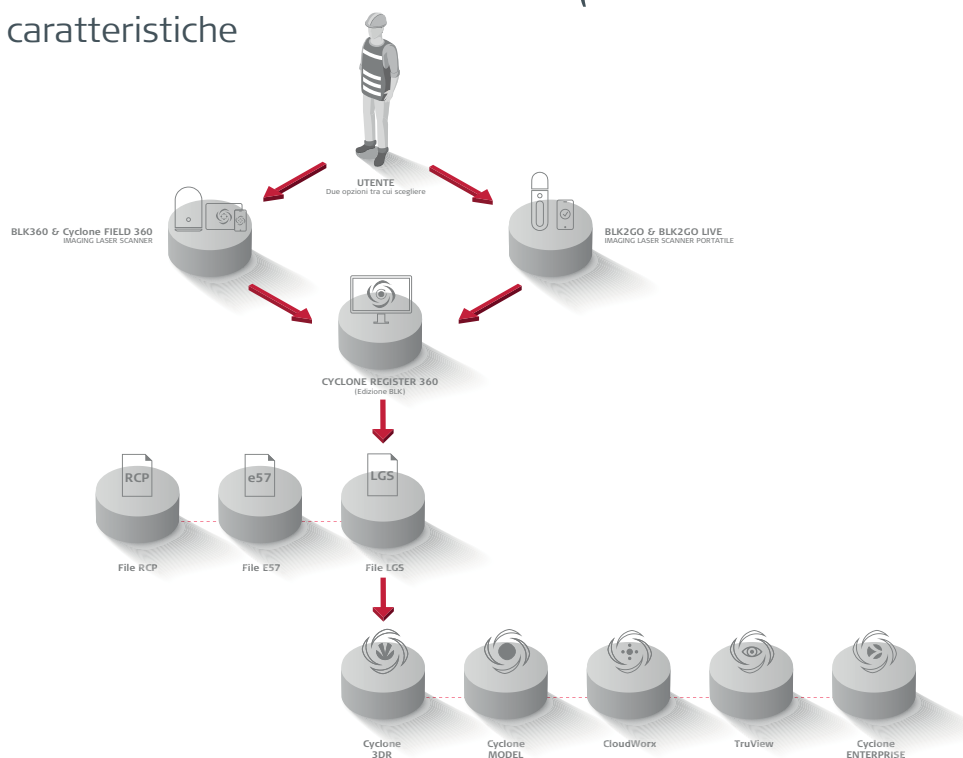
caratteristiche

UTENTE
Due opzioni tra cui scegliere

BLK360 & Cyclone FIELD 360
IMAGING LASER SCANNER

BLK2GO & BLK2GO LIVE
IMAGING LASER SCANNER PORTATILE

CYCLONE REGISTER 360
(Edizione BLK)

RCP
e57
LGS

File RCP
File E57
File LGS

Cyclone 3DR
Cyclone MODEL
CloudWorx
TruView
Cyclone ENTERPRISE